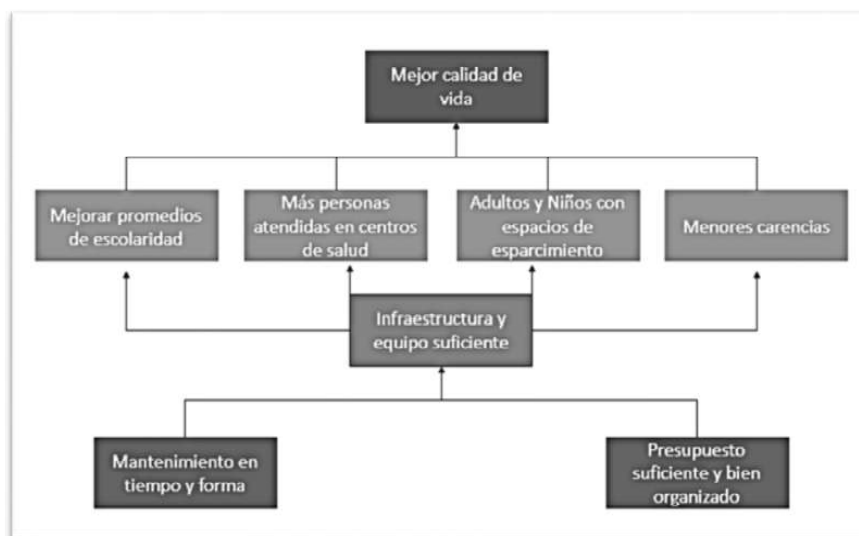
Mejor calidad de vida

Mejorar promedios de escolaridad

Más personas atendidas en centros de salud

Adultos y Niños con espacios de esparcimiento

Menores carencias

Infraestructura y equipo suficiente

Mantenimiento en tiempo y forma

Presupuesto suficiente y bien organizado